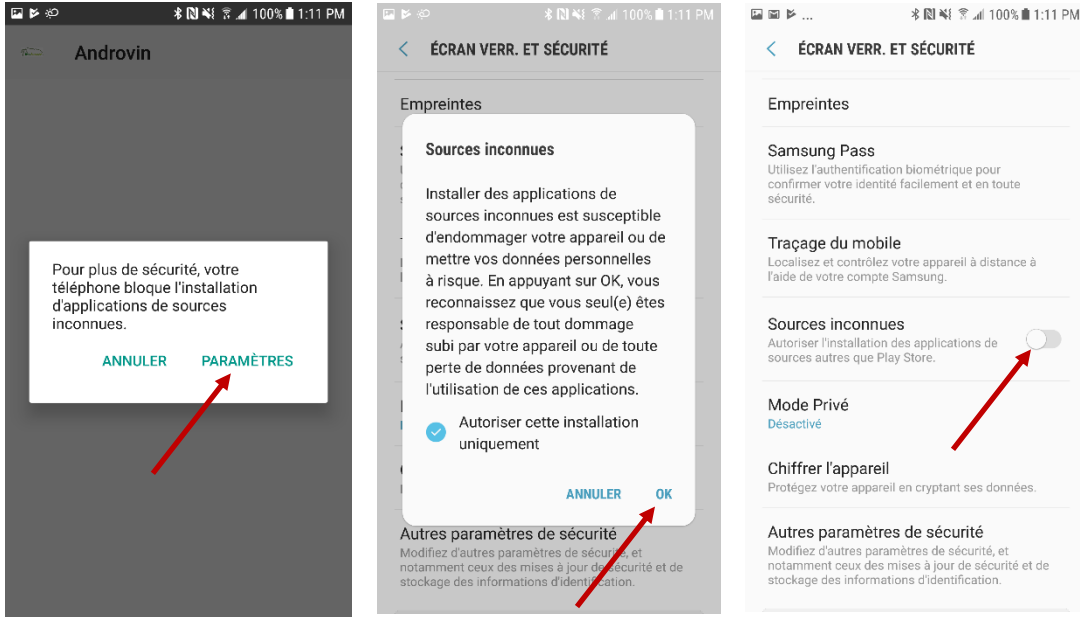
100% 1:11 PM

Androvin

Pour plus de sécurité, votre téléphone bloque l'installation d'applications de sources inconnues.

ANNULER PARAMÈTRES

100% 1:11 PM

ÉCRAN VERR. ET SÉCURITÉ

Empreintes

Sources inconnues

Installer des applications de sources inconnues est susceptible d'endommager votre appareil ou de mettre vos données personnelles à risque. En appuyant sur OK, vous reconnaissez que vous seul(e) êtes responsable de tout dommage subi par votre appareil ou de toute perte de données provenant de l'utilisation de ces applications.

Autoriser cette installation uniquement

ANNULER OK

Autres paramètres de sécurité
Modifiez d'autres paramètres de sécurité, et notamment ceux des mises à jour de sécurité et de stockage des informations d'identification.

100% 1:11 PM

ÉCRAN VERR. ET SÉCURITÉ

Empreintes

Samsung Pass
Utilisez l'authentification biométrique pour confirmer votre identité facilement et en toute sécurité.

Traçage du mobile
Localisez et contrôlez votre appareil à distance à l'aide de votre compte Samsung.

Sources inconnues
Autoriser l'installation des applications de sources autres que Play Store.

Mode Privé
Désactivé

Chiffrer l'appareil
Protégez votre appareil en cryptant ses données.

Autres paramètres de sécurité
Modifiez d'autres paramètres de sécurité, et notamment ceux des mises à jour de sécurité et de stockage des informations d'identification.